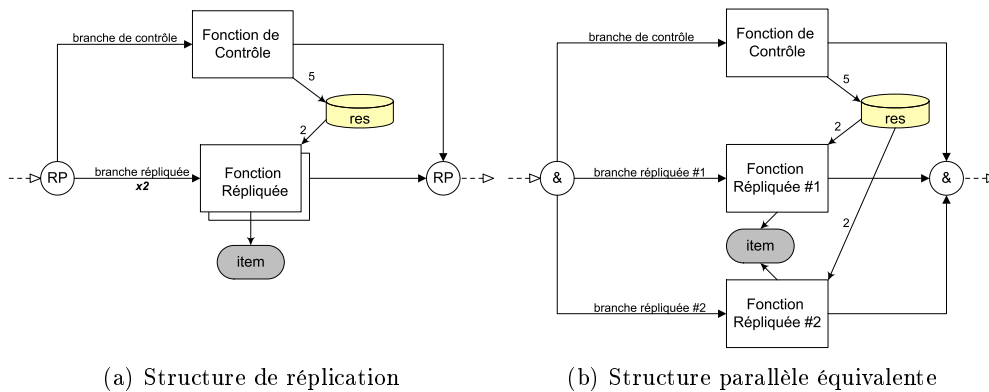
branche de contrôle

Fonction de Contrôle

5

res

2

RP

branche répliquée
x2

Fonction Répliquée

RP

item

(a) Structure de réplication

branche de contrôle

Fonction de Contrôle

5

res

2

&

branche répliquée #1

Fonction Répliquée #1

&

item

2

branche répliquée #2

Fonction Répliquée #2

(b) Structure parallèle équivalente